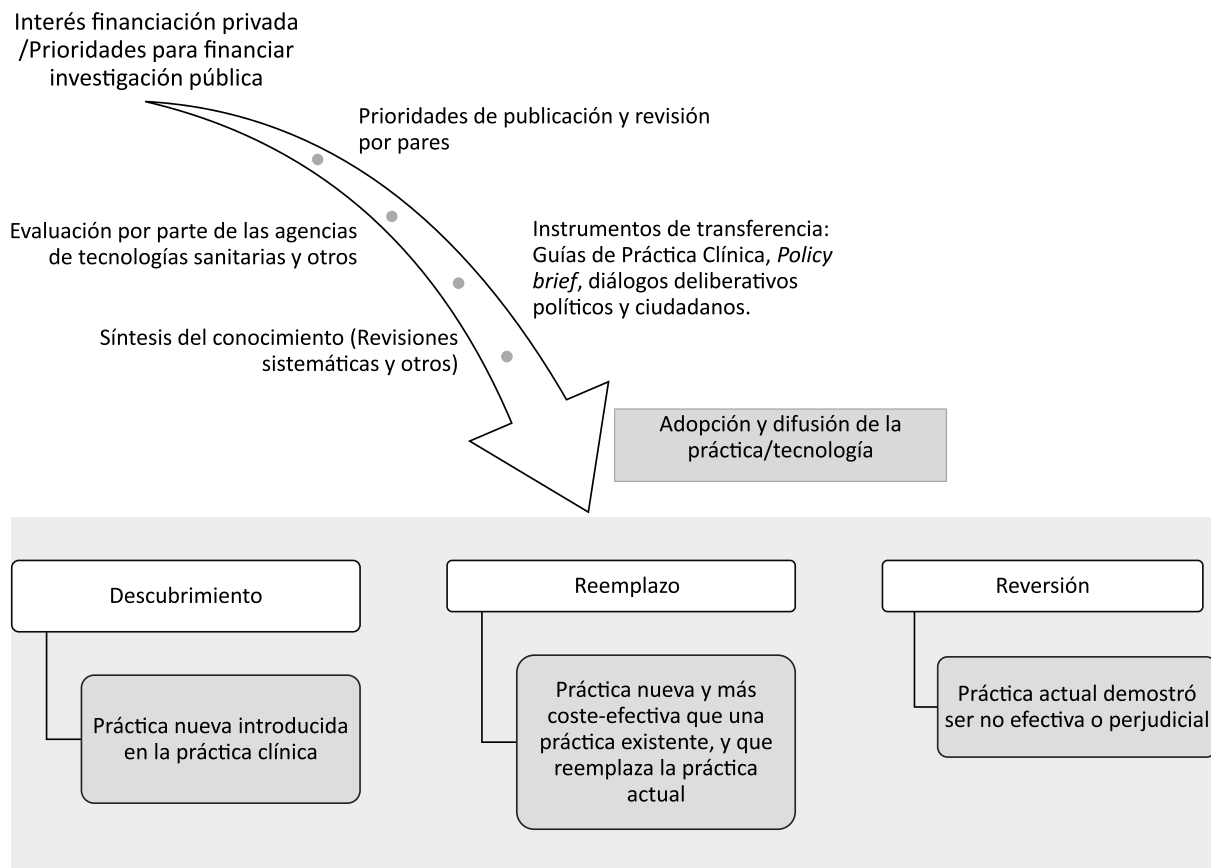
Interés financiación privada /Prioridades para financiar investigación pública

Prioridades de publicación y revisión por pares

Evaluación por parte de las agencias de tecnologías sanitarias y otros

Instrumentos de transferencia: Guías de Práctica Clínica, *Policy brief*, diálogos deliberativos políticos y ciudadanos.

Síntesis del conocimiento (Revisiones sistemáticas y otros)

Adopción y difusión de la práctica/tecnología

Descubrimiento

Práctica nueva introducida en la práctica clínica

Reemplazo

Práctica nueva y más coste-efectiva que una práctica existente, y que reemplaza la práctica actual

Reversión

Práctica actual demostró ser no efectiva o perjudicial